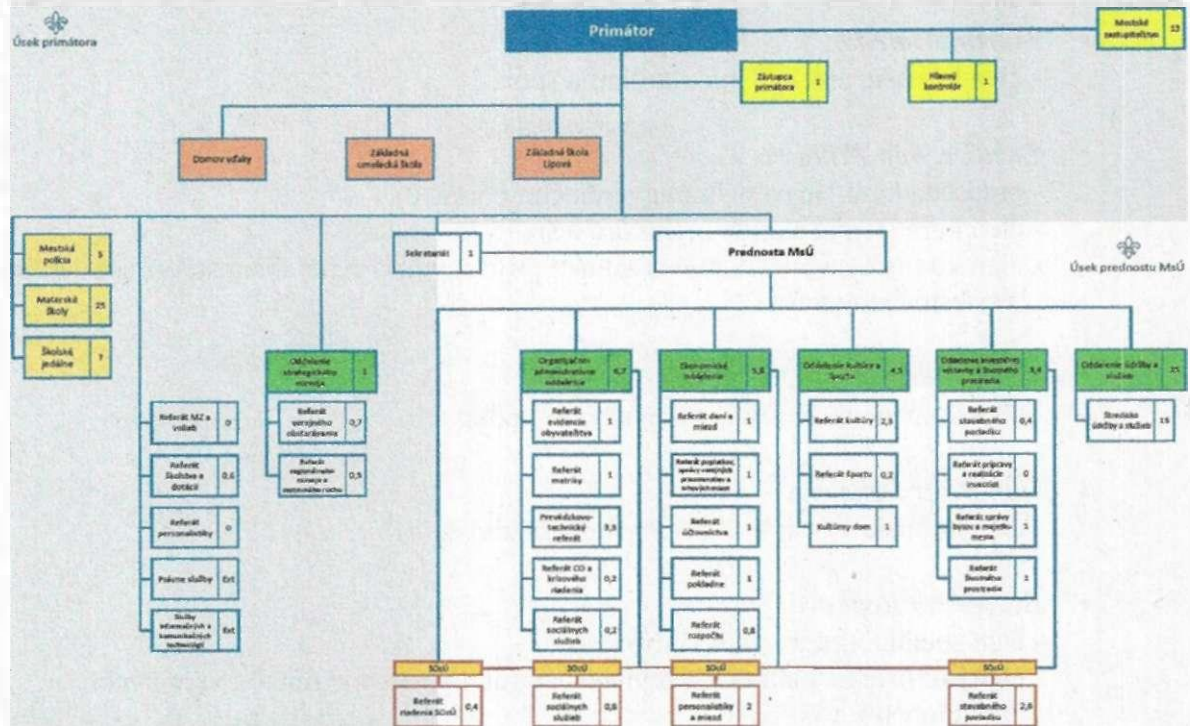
Úsek primátora

Primátor

Mestské zastupiteľstvo 13

Zástupca primátora 1

Hlavný kontrolór 1

Domov vďaky

Základná umelecká škola

Základná škola Lipová

Mestská polícia 5

Materské školy 25

Školské jedálne 7

Sekretariát 1

Prednosta MsÚ

Úsek prednostu MsÚ

Oddelenie strategického rozvoja 1

Referát verejného obstarávania 0,7

Referát regionálneho rozvoja a cestovného ruchu 0,5

Referát MZ a volieb 0

Referát školstva a dotácií 0,6

Referát personalistiky 0

Právne služby Ext

Služby informačných a komunikačných technológií Ext

Organizačno-administratívne oddelenie 6,7

Referát evidencie obyvateľstva 1

Referát matriky 1

Prevádzkovo-technický referát 3,3

Referát CO a krízového riadenia 0,2

Referát sociálnych služieb 0,2

Ekonomické oddelenie 5,8

Referát daní a miezd 1

Referát poplatkov, správy verejných priestranstiev a vymáhania 1

Referát účtovníctva 1

Referát pokladne 1

Referát rozpočtu 0,8

Oddelenie kultúry a športu 4,5

Referát kultúry 2,3

Referát športu 0,2

Kultúrny dom 1

Oddelenie investičnej výstavby a životného prostredia 3,4

Referát stavebného poriadku 0,4

Referát prípravy a realizácie investícií 0

Referát správy bytov a majetku mesta 1

Referát životného prostredia 1

Oddelenie údržby a služieb 15

Stredisko údržby a služieb 15

SOcÚ

Referát riadenia SOcÚ 0,4

SOcÚ

Referát sociálnych služieb 0,8

SOcÚ

Referát personalistiky a miezd 2

SOcÚ

Referát stavebného poriadku 2,6